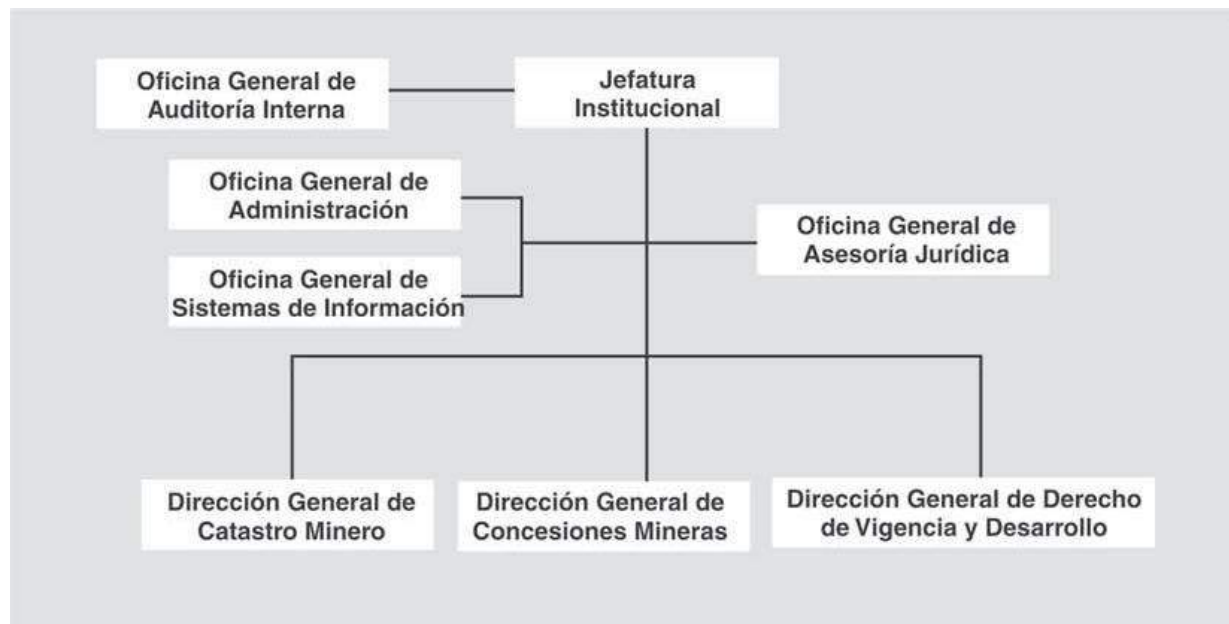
Oficina General de Auditoría Interna

Jefatura Institucional

Oficina General de Administración

Oficina General de Sistemas de Información

Oficina General de Asesoría Jurídica

Dirección General de Catastro Minero

Dirección General de Concesiones Mineras

Dirección General de Derecho de Vigencia y Desarrollo